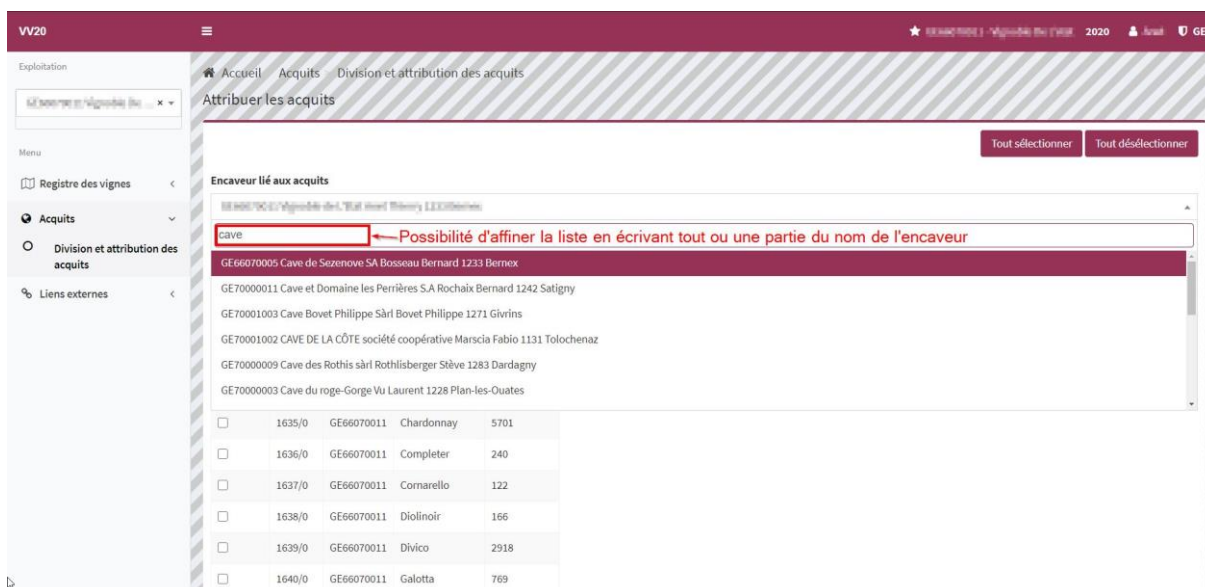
VV20

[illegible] 2020 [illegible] GE

Exploitation

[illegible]

Menu

Registre des vignes

Acquits

Division et attribution des acquits

Liens externes

Accueil / Acquits / Division et attribution des acquits

Attribuer les acquits

Tout sélectionner

Tout désélectionner

Encaveur lié aux acquits

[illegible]

cave

Possibilité d'affiner la liste en écrivant tout ou une partie du nom de l'encaveur

GE66070005 Cave de Sezenove SA Bosseau Bernard 1233 Bernex

GE70000011 Cave et Domaine les Perrières S.A Rochaix Bernard 1242 Satigny

GE70001003 Cave Bovet Philippe Sàrl Bovet Philippe 1271 Givrins

GE70001002 CAVE DE LA CÔTE société coopérative Marscia Fabio 1131 Tolochenaz

GE70000009 Cave des Rothis sàrl Rothlisberger Stève 1283 Dardagny

GE70000003 Cave du roge-Gorge Vu Laurent 1228 Plan-les-Ouates

| | | | | |
|---|---|---|---|---|
| ☐ | 1635/0 | GE66070011 | Chardonnay | 5701 |
| ☐ | 1636/0 | GE66070011 | Completer | 240 |
| ☐ | 1637/0 | GE66070011 | Cornarello | 122 |
| ☐ | 1638/0 | GE66070011 | Diolinoir | 166 |
| ☐ | 1639/0 | GE66070011 | Divico | 2918 |
| ☐ | 1640/0 | GE66070011 | Galotta | 769 |